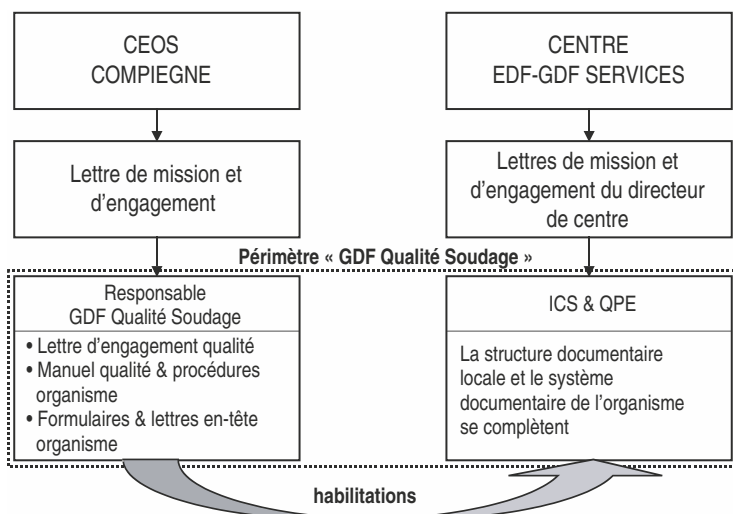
CEOS
COMPIEGNE

CENTRE
EDF-GDF SERVICES

Lettre de mission et d'engagement

Lettres de mission et d'engagement du directeur de centre

Périmètre « GDF Qualité Soudage »

Responsable
GDF Qualité Soudage

• Lettre d'engagement qualité
• Manuel qualité & procédures organisme
• Formulaires & lettres en-tête organisme

ICS & QPE

La structure documentaire locale et le système documentaire de l'organisme se complètent

habilitations